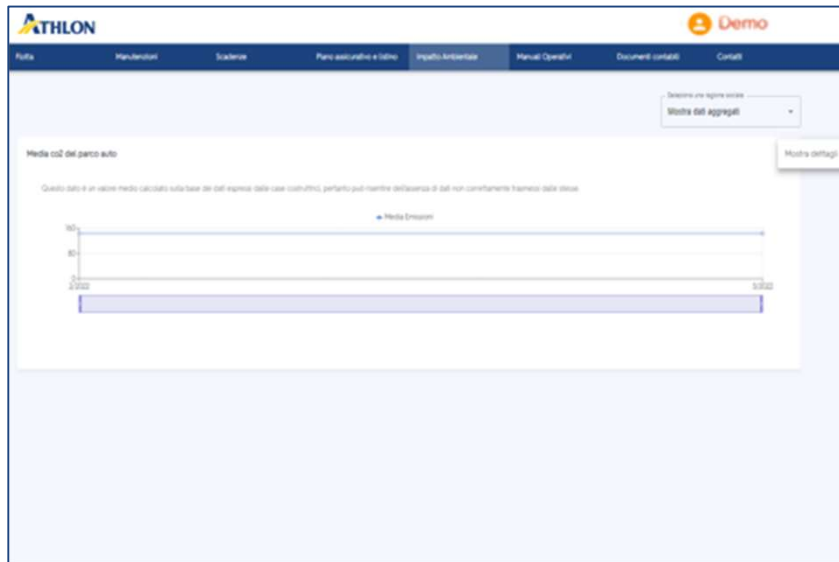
ATHLON

Demo

Flotta | Manutenzioni | Scadenze | Piano assicurativo e listino | Impatto Ambientale | Manuali Operativi | Documenti contabili | Contatti

Seleziona una ragione sociale
Mostra dati aggregati

Media co2 del parco auto

Mostra dettagli

Questo dato è un valore medio calcolato sulla base dei dati espressi dalle case costruttrici, pertanto può mentire dell'assenza di dati non correttamente trasmessi dalle stesse

Media Emissioni

160
80
0
2/2022
3/2022